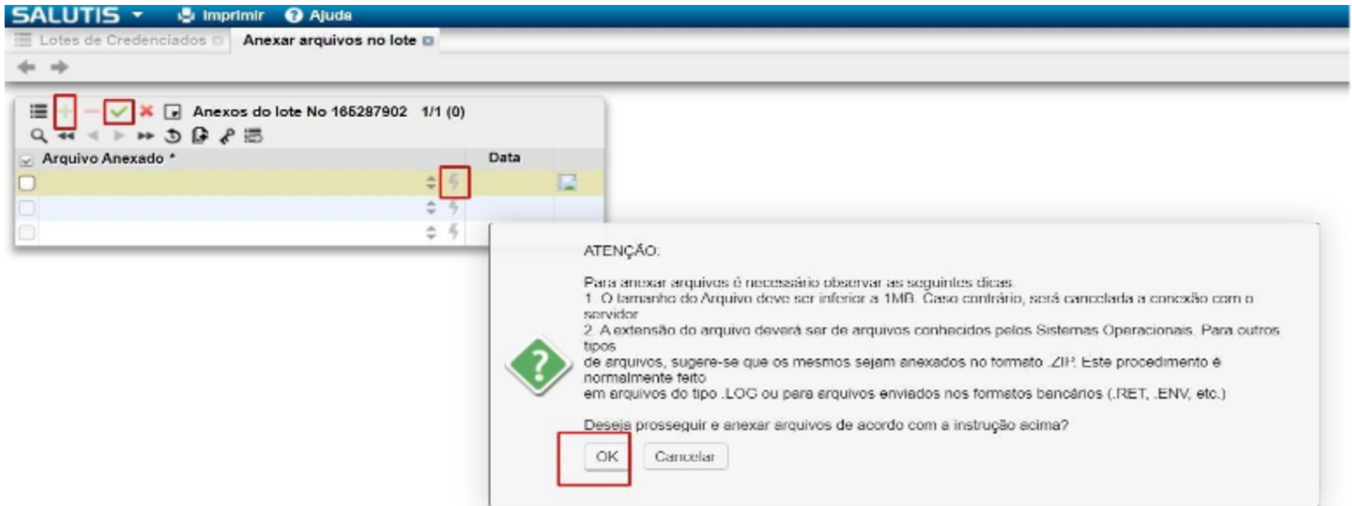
SALUTIS Imprimir Ajuda

Lotes de Credenciados Anexar arquivos no lote

Anexos do lote No 165287902 1/1 (0)

| Arquivo Anexado * | Data |
|---|---|
| | |
| | |
| | |

ATENÇÃO:

Para anexar arquivos é necessário observar as seguintes dicas.
1. O tamanho do Arquivo deve ser inferior a 1MB. Caso contrário, será cancelada a conexão com o servidor
2. A extensão do arquivo deverá ser de arquivos conhecidos pelos Sistemas Operacionais. Para outros tipos
de arquivos, sugere-se que os mesmos sejam anexados no formato .ZIP. Este procedimento é normalmente feito
em arquivos do tipo .LOG ou para arquivos enviados nos formatos bancários (.RET, .ENV, etc.)

Deseja prosseguir e anexar arquivos de acordo com a instrução acima?

OK Cancelar